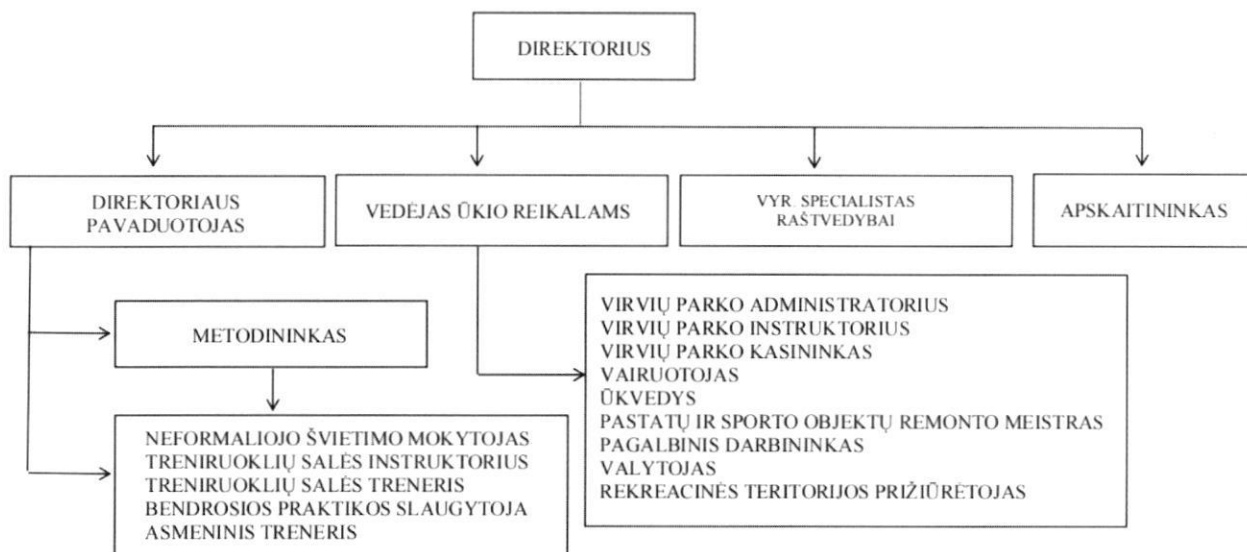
DIREKTORIUS

DIREKTORIAUS PAVADUOTOJAS

VEDĖJAS ŪKIO REIKALAMS

VYR. SPECIALISTAS RAŠTVEDYBAI

APSKAITININKAS

METODININKAS

NEFORMALIOJO ŠVIETIMO MOKYTOJAS
TRENIRUOKLIŲ SALĖS INSTRUKTORIUS
TRENIRUOKLIŲ SALĖS TRENERIS
BENDROSIOS PRAKTIKOS SLAUGYTOJA
ASMENINIS TRENERIS

VIRVIŲ PARKO ADMINISTRATORIUS
VIRVIŲ PARKO INSTRUKTORIUS
VIRVIŲ PARKO KASININKAS
VAIRUOTOJAS
ŪKVEDYS
PASTATŲ IR SPORTO OBJEKTŲ REMONTO MEISTRAS
PAGALBINIS DARBININKAS
VALYTOJAS
REKREACINĖS TERITORIJOS PRIŽIŪRĖTOJAS